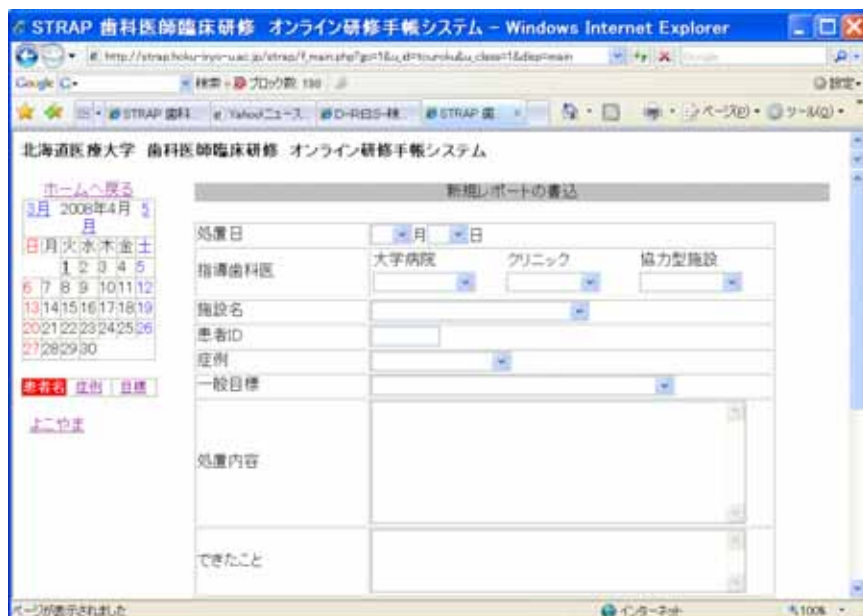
STRAP 歯科医師臨床研修 オンライン研修手帳システム - Windows Internet Explorer

http://strap.hoku-iryo-u.ac.jp/strap/f_main.php?g=1&u_id=touroku&u_class=1&disp=main

Google G-
検索 ブログ数 198
設定

STRAP 歯科 Yahoo!ニュース D-REIS-検 STRAP 歯
ページ(P) ツール(O)

北海道医療大学 歯科医師臨床研修 オンライン研修手帳システム

ホームへ戻る

| 3月 | 2008年4月 | | | | | 5月 |
|---|---|---|---|---|---|---|
| 日 | 月 | 火 | 水 | 木 | 金 | 土 |
| | | 1 | 2 | 3 | 4 | 5 |
| 6 | 7 | 8 | 9 | 10 | 11 | 12 |
| 13 | 14 | 15 | 16 | 17 | 18 | 19 |
| 20 | 21 | 22 | 23 | 24 | 25 | 26 |
| 27 | 28 | 29 | 30 | | | |

患者名 症例 目標

よこやま

新規レポートの書込

| 処置日 | 月 日 |
|---|---|
| 指導歯科医 | 大学病院 クリニック 協力型施設 |
| 施設名 | |
| 患者ID | |
| 症例 | |
| 一般目標 | |
| 処置内容 | |
| できたこと | |

ページが表示されました
インターネット
100%